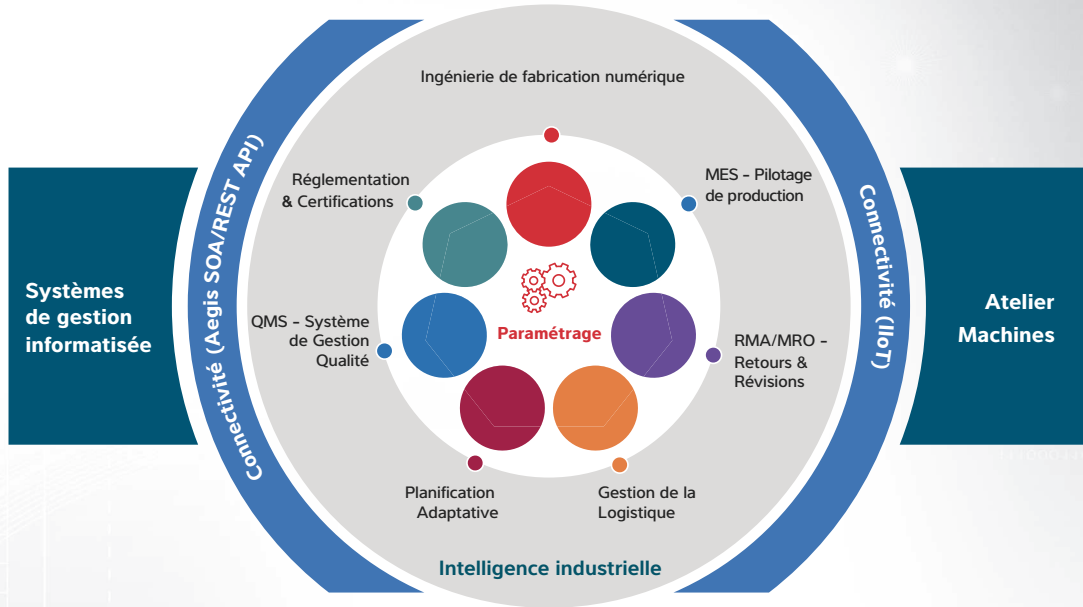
Systèmes de gestion informatisée

Connectivité (Aegis SOA/REST API)

Ingénierie de fabrication numérique

MES - Pilotage de production

Réglementation & Certifications

Paramétrage

QMS - Système de Gestion Qualité

RMA/MRO - Retours & Révisions

Planification Adaptative

Gestion de la Logistique

Intelligence industrielle

Connectivité (IIoT)

Atelier Machines